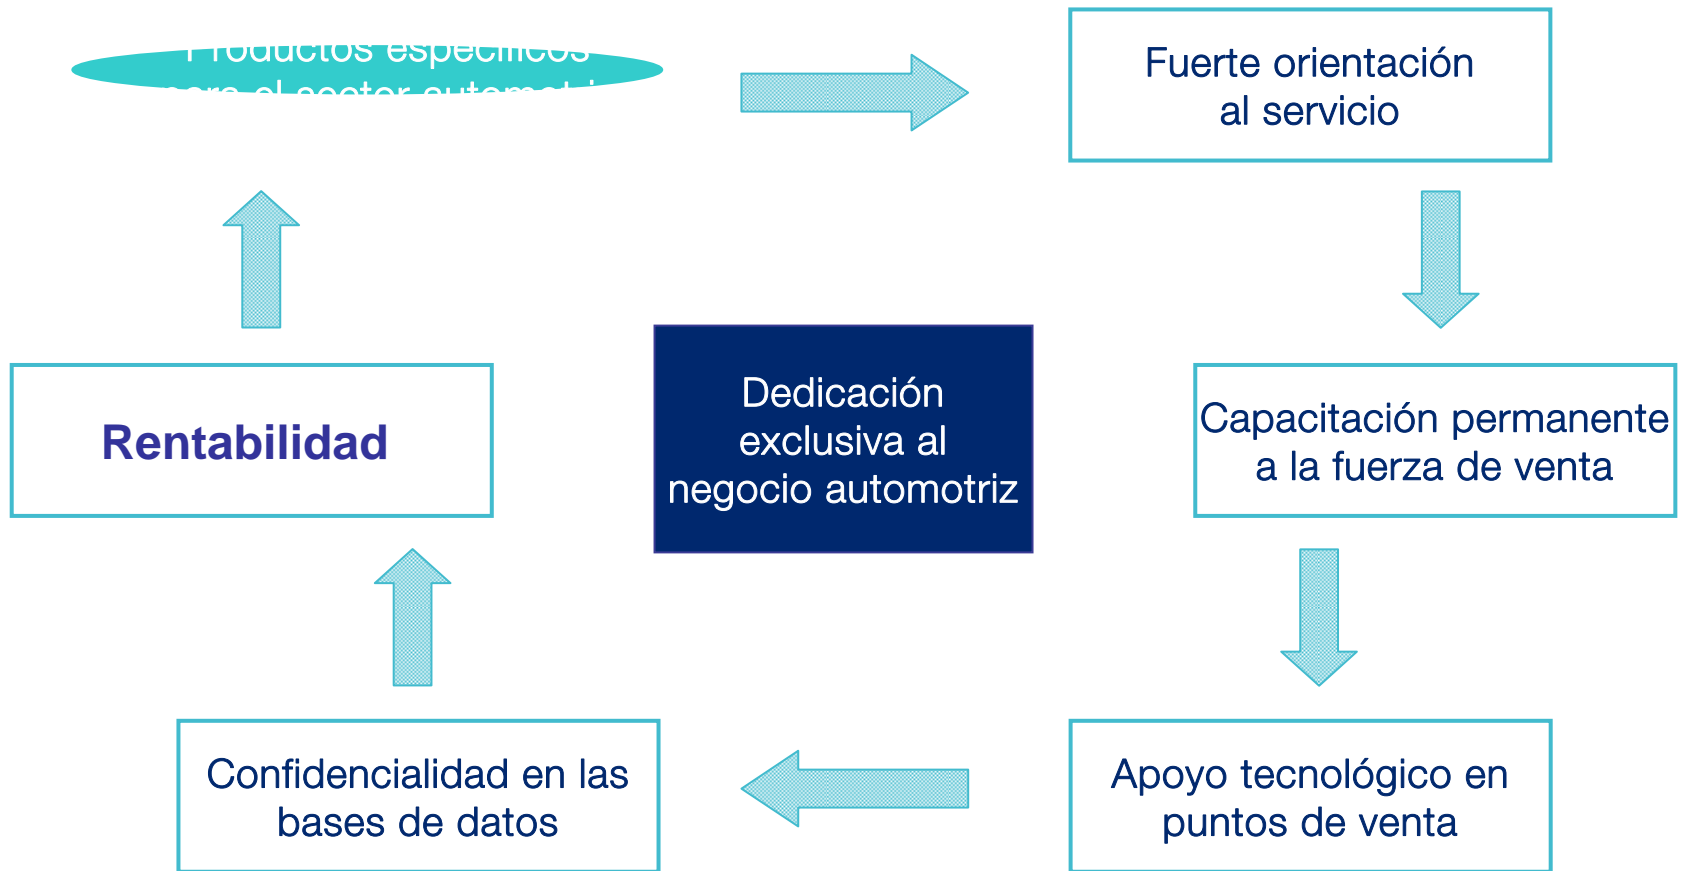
Productos específicos para el sector automotriz

Fuerte orientación al servicio

Rentabilidad

Dedicación exclusiva al negocio automotriz

Capacitación permanente a la fuerza de venta

Confidencialidad en las bases de datos

Apoyo tecnológico en puntos de venta